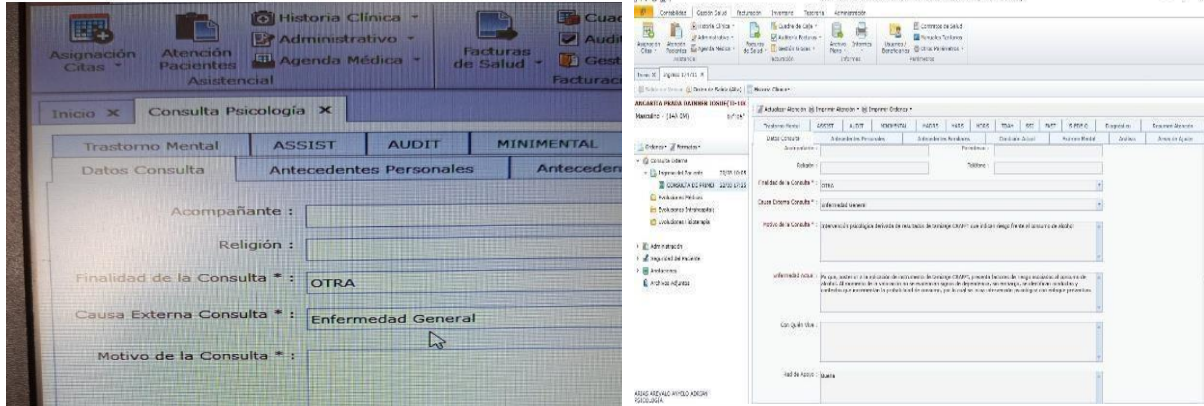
Asignación Citas
Atención Pacientes
Historia Clínica
Administrativo
Agenda Médica
Asistencial
Facturas de Salud
Cuad
Audi
Gest
Facturac

Inicio ✕ Consulta Psicología ✕

Trastorno Mental | ASSIST | AUDIT | MINIMENTAL
Datos Consulta | Antecedentes Personales | Anteceden

Acompañante :
Religión :
Finalidad de la Consulta * : OTRA
Causa Externa Consulta * : Enfermedad General
Motivo de la Consulta * :

Contabilidad | Gestión Salud | Facturación | Inventario | Tesorería | Administración

Asignación Citas | Atención Pacientes | Historia Clínica | Administrativo | Agenda Médica | Asistencial | Facturas de Salud | Cuadre de Caja | Auditoría Facturas | Gestión Glosas | Facturación | Archivo Plano | Informes | Usuarios / Beneficiarios | Contratos de Salud | Remisiones Tesorería | Otros Parámetros | Parámetros

Inicio ✕ | Ingreso 1/1/11 ✕

ARCANTIA PRADA DANNNR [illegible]
Masculino - (14A 0M)

Ordenes | Remisiones
Consulta Externa
Ingreso del Paciente
CONSULTA DE PRIMERA
Evoluciones Médicas
Evoluciones Enfermería
Evoluciones Fisioterapia
Administración
Seguridad del Paciente
Anotaciones
Archivos Adjuntos

ARIAS AREVALO ANYELO ADRIAN
PSICOLOGIA

Actualizar Atención | Imprimir Atención | Imprimir Ordenes

Trastorno Mental | ASSIST | AUDIT | MINIMENTAL | HADS | HASS | MCSS | TSA | BEC | PMT | B PERS | Diagnóstico | Resumen Atención
Datos Consulta | Antecedentes Personales | Antecedentes Familiares | Conducta Actual | Examen Mental | Análisis | Área de Ajuste

Acompañante :
Parentesco :
Religión :
Teléfono :
Finalidad de la Consulta * : OTRA
Causa Externa Consulta * : Enfermedad General
Motivo de la Consulta * : Intervención psicológica derivada de resultados de tamizaje CRAFFT que indican riesgo frente al consumo de alcohol
Enfermedad Actual * : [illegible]
Con Quién Vive :
Red de Apoyo : Buena